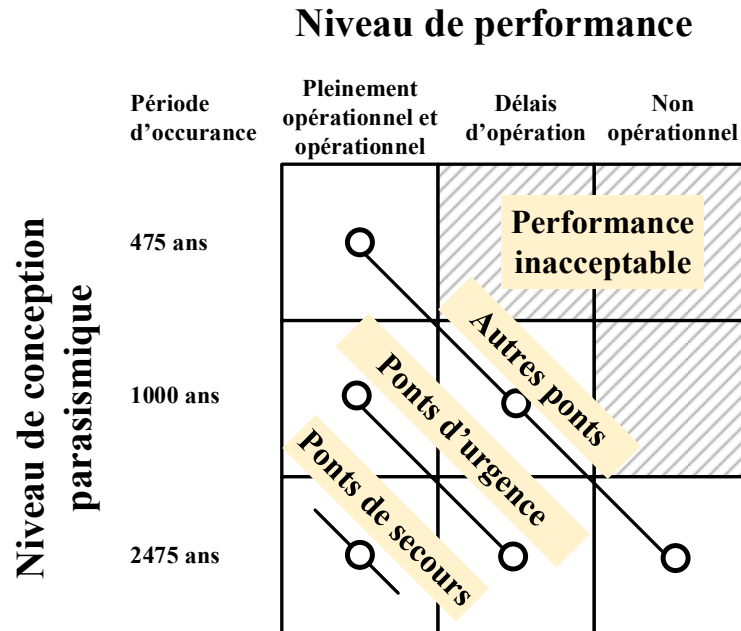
Niveau de performance

Période d'occurance

Pleinement opérationnel et opérationnel

Délais d'opération

Non opérationnel

Niveau de conception parasismique

475 ans

1000 ans

2475 ans

Performance inacceptable

Autres ponts

Ponts d'urgence

Ponts de secours